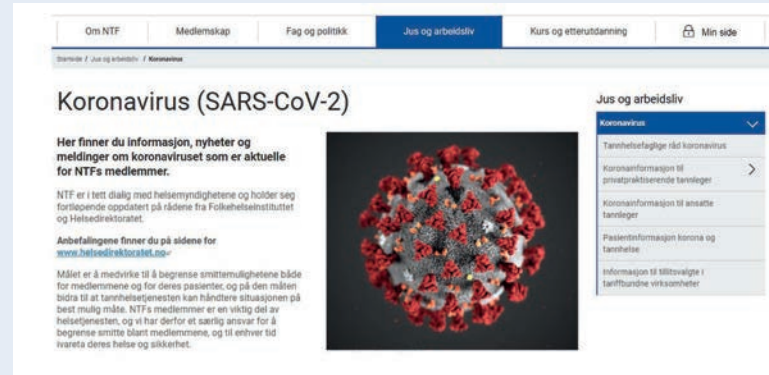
Om NTF | Medlemskap | Fag og politikk | Jus og arbeidsliv | Kurs og etterutdanning | Min side

Startside / Jus og arbeidsliv / Koronavirus

Koronavirus (SARS-CoV-2)

Her finner du informasjon, nyheter og meldinger om koronaviruset som er aktuelle for NTFs medlemmer.

NTF er i tett dialog med helsemyndighetene og holder seg fortløpende oppdatert på rådene fra Folkehelseinstituttet og Helsedirektoratet.

Anbefalingene finner du på sidene for www.helsedirektoratet.no

Målet er å medvirke til å begrense smittemulighetene både for medlemmene og for deres pasienter, og på den måten bidra til at tannhelsetjenesten kan håndtere situasjonen på best mulig måte. NTFs medlemmer er en viktig del av helsetjenesten, og vi har derfor et særlig ansvar for å begrense smitte blant medlemmene, og til enhver tid ivareta deres helse og sikkerhet.

Jus og arbeidsliv

Koronavirus

Tannhelsefaglige råd koronavirus

Koronainformasjon til privatpraktiserende tannleger

Koronainformasjon til ansatte tannleger

Pasientinformasjon korona og tannhelse

Informasjon til tillitsvalgte i tariffbundne virksomheter